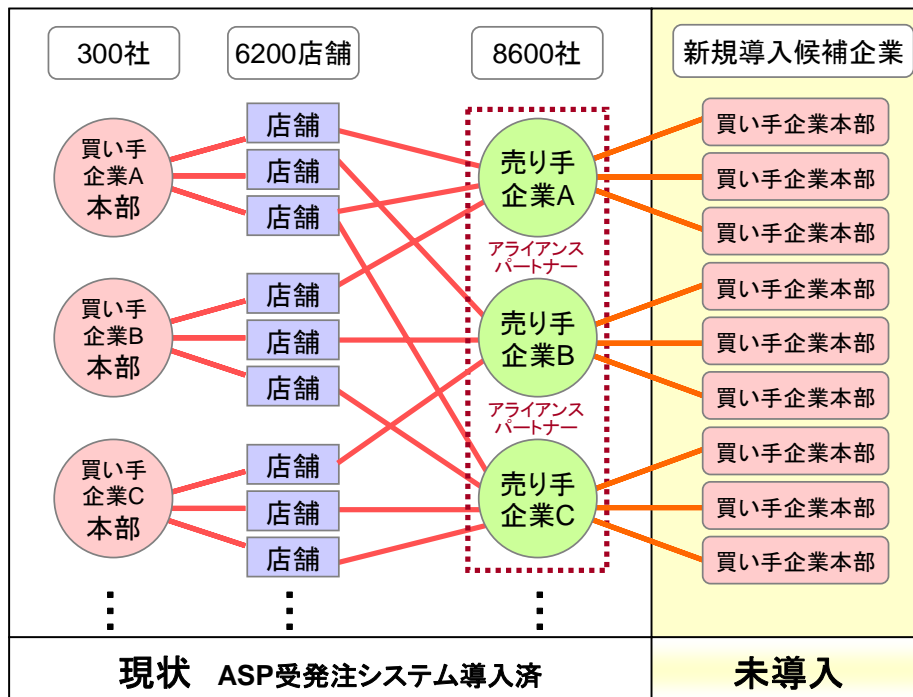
300社

6200店舗

8600社

新規導入候補企業

買い手企業A本部

買い手企業B本部

買い手企業C本部

⋮

店舗

店舗

店舗

店舗

店舗

店舗

店舗

店舗

店舗

⋮

売り手企業A

アライアンスパートナー

売り手企業B

アライアンスパートナー

売り手企業C

⋮

買い手企業本部

買い手企業本部

買い手企業本部

買い手企業本部

買い手企業本部

買い手企業本部

買い手企業本部

買い手企業本部

買い手企業本部

現状 ASP受発注システム導入済

未導入